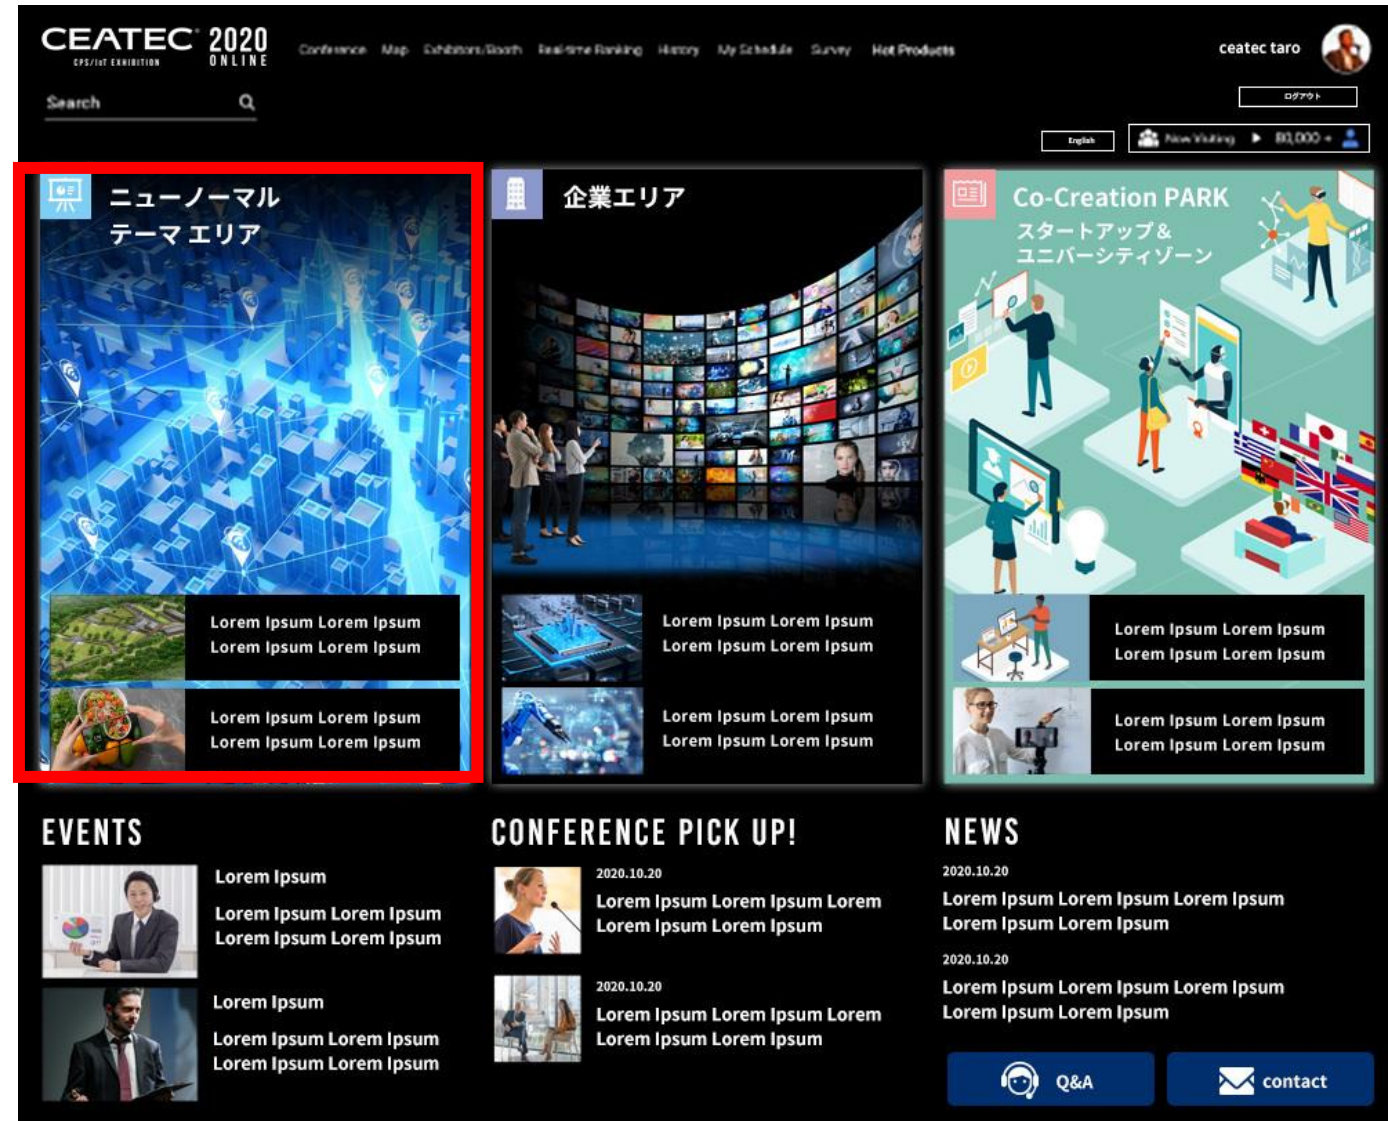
CEATEC 2020 ONLINE
CPS/IoT EXHIBITION

Conference Map Exhibitors/Booth Real-time Ranking History My Schedule Survey Hot Products

ceatec taro

Search

ログアウト

English

Now Visiting ▶ 80,000 +

ニューノーマル
テーマ エリア

Lorem Ipsum Lorem Ipsum Lorem Ipsum Lorem Ipsum

Lorem Ipsum Lorem Ipsum Lorem Ipsum Lorem Ipsum

企業エリア

Lorem Ipsum Lorem Ipsum Lorem Ipsum Lorem Ipsum

Lorem Ipsum Lorem Ipsum Lorem Ipsum Lorem Ipsum

Co-Creation PARK
スタートアップ＆
ユニバーシティゾーン

Lorem Ipsum Lorem Ipsum Lorem Ipsum Lorem Ipsum

Lorem Ipsum Lorem Ipsum Lorem Ipsum Lorem Ipsum

EVENTS

Lorem Ipsum
Lorem Ipsum Lorem Ipsum Lorem Ipsum Lorem Ipsum

Lorem Ipsum
Lorem Ipsum Lorem Ipsum Lorem Ipsum Lorem Ipsum

CONFERENCE PICK UP!

2020.10.20
Lorem Ipsum Lorem Ipsum Lorem Lorem Ipsum Lorem Ipsum

2020.10.20
Lorem Ipsum Lorem Ipsum Lorem Lorem Ipsum Lorem Ipsum

NEWS

2020.10.20
Lorem Ipsum Lorem Ipsum Lorem Ipsum Lorem Ipsum Lorem Ipsum

2020.10.20
Lorem Ipsum Lorem Ipsum Lorem Ipsum Lorem Ipsum Lorem Ipsum

Q&A

contact